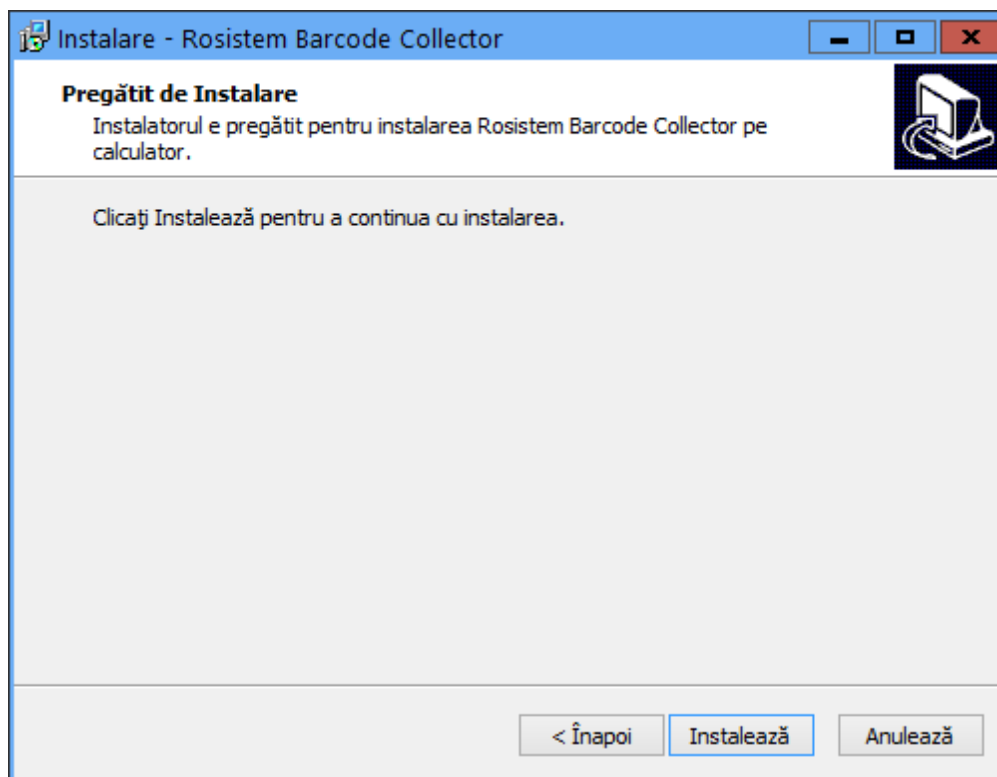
Instalare - Rosistem Barcode Collector

**Pregătit de Instalare**

Instalatorul e pregătit pentru instalarea Rosistem Barcode Collector pe calculator.

Clicaţi Instalează pentru a continua cu instalarea.

< Înapoi | Instalează | Anulează